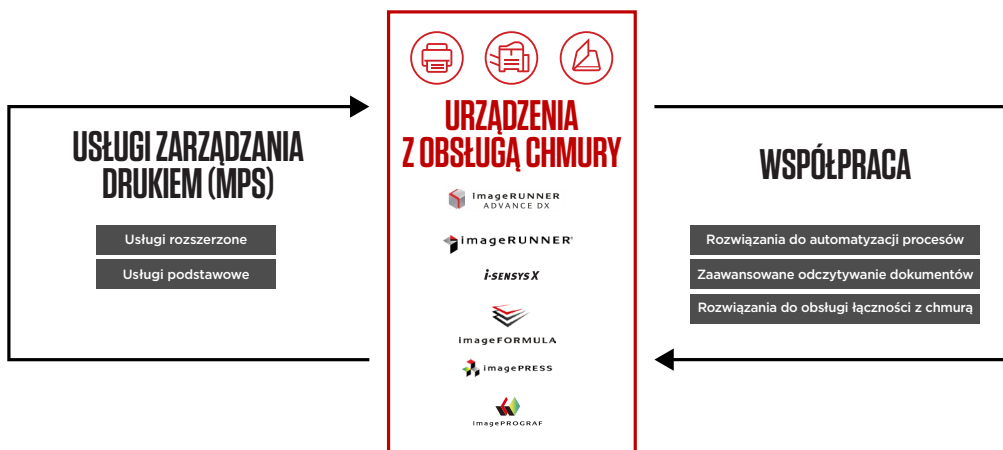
USŁUGI ZARZĄDZANIA DRUKIEM (MPS)

Usługi rozszerzone

Usługi podstawowe

URZĄDZENIA Z OBSŁUGĄ CHMURY

imageRUNNER ADVANCE DX

imageRUNNER

i-SENSYS X

imageFORMULA

imagePRESS

imagePROGRAF

WSPÓŁPRACA

Rozwiązania do automatyzacji procesów

Zaawansowane odczytywanie dokumentów

Rozwiązania do obsługi łączności z chmurą